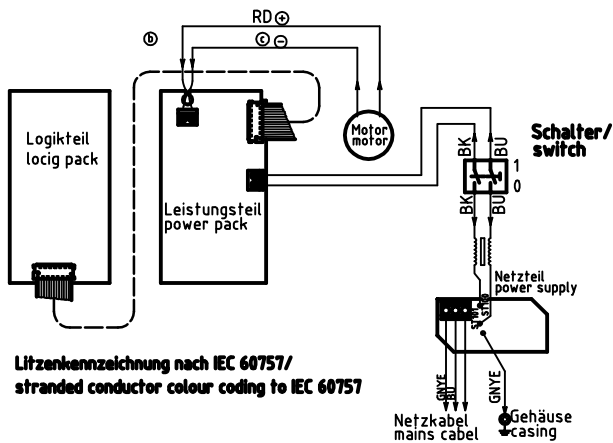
RD ⊕

ⓑ

ⓒ ⊖

Logikteil
locig pack

Leistungsteil
power pack

Motor
motor

Schalter/
switch

BK

BU

1

0

BK

BU

Netzteil
power supply

ST10

ST10

Litzenkennzeichnung nach IEC 60757/
stranded conductor colour coding to IEC 60757

GNYE

BU

BK

GNYE

Netzkabel
mains cabel

Gehäuse
casing